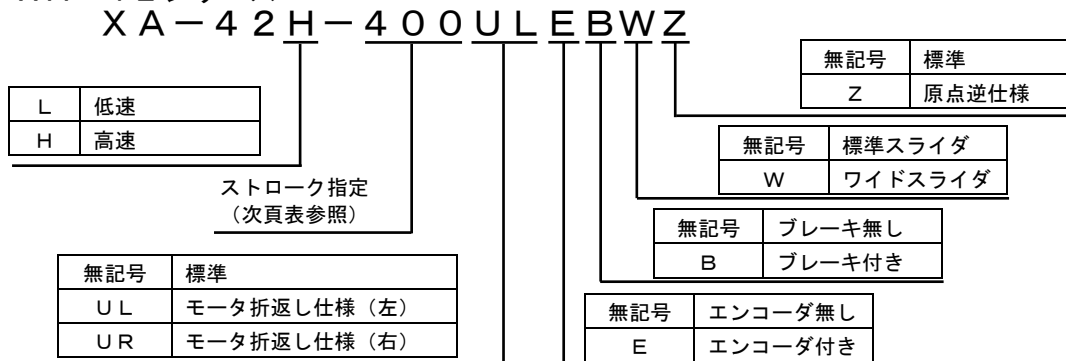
XA－42H－400ULEBWZ

| 無記号 | 標準 |
|---|---|
| Z | 原点逆仕様 |

| L | 低速 |
|---|---|
| H | 高速 |

| 無記号 | 標準スライダ |
|---|---|
| W | ワイドスライダ |

ストローク指定
（次頁表参照）

| 無記号 | ブレーキ無し |
|---|---|
| B | ブレーキ付き |

| 無記号 | 標準 |
|---|---|
| UL | モータ折返し仕様（左） |
| UR | モータ折返し仕様（右） |

| 無記号 | エンコーダ無し |
|---|---|
| E | エンコーダ付き |